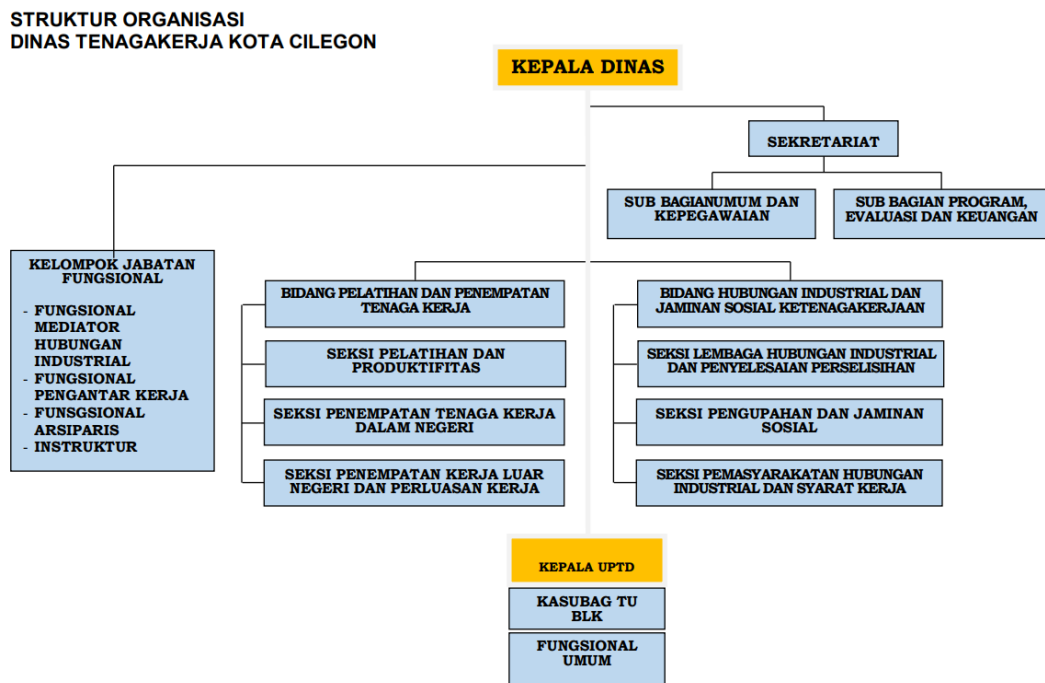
STRUKTUR ORGANISASI
DINAS TENAGAKERJA KOTA CILEGON

KEPALA DINAS

SEKRETARIAT

SUB BAGIANUMUM DAN KEPEGAWAIAN

SUB BAGIAN PROGRAM, EVALUASI DAN KEUANGAN

KELOMPOK JABATAN FUNGSIONAL

- FUNGSIONAL MEDIATOR HUBUNGAN INDUSTRIAL
- FUNGSIONAL PENGANTAR KERJA
- FUNSGSIONAL ARSIPARIS
- INSTRUKTUR

BIDANG PELATIHAN DAN PENEMPATAN TENAGA KERJA

SEKSI PELATIHAN DAN PRODUKTIFITAS

SEKSI PENEMPATAN TENAGA KERJA DALAM NEGERI

SEKSI PENEMPATAN KERJA LUAR NEGERI DAN PERLUASAN KERJA

BIDANG HUBUNGAN INDUSTRIAL DAN JAMINAN SOSIAL KETENAGAKERJAAN

SEKSI LEMBAGA HUBUNGAN INDUSTRIAL DAN PENYELESAIAN PERSELISIHAN

SEKSI PENGUPAHAN DAN JAMINAN SOSIAL

SEKSI PEMASYARAKATAN HUBUNGAN INDUSTRIAL DAN SYARAT KERJA

KEPALA UPTD

KASUBAG TU BLK

FUNGSIONAL UMUM